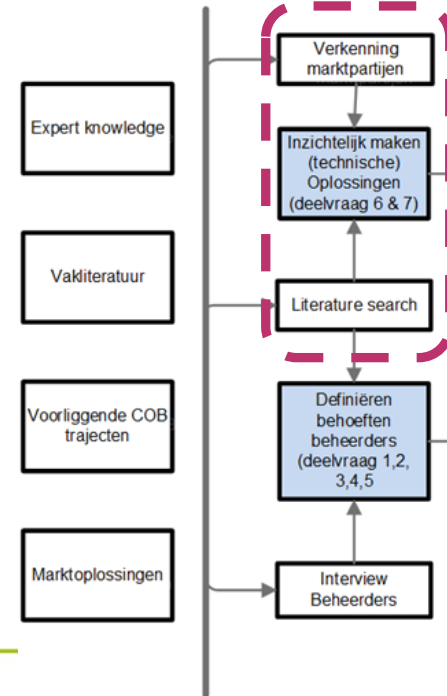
Expert knowledge

Vakliteratuur

Voorliggende COB trajecten

Marktoplossingen

Verkenning marktpartijen

Inzichtelijk maken (technische) Oplossingen (deelvraag 6 & 7)

Literature search

Definiëren behoeften beheerders (deelvraag 1,2, 3,4,5

Interview Beheerders